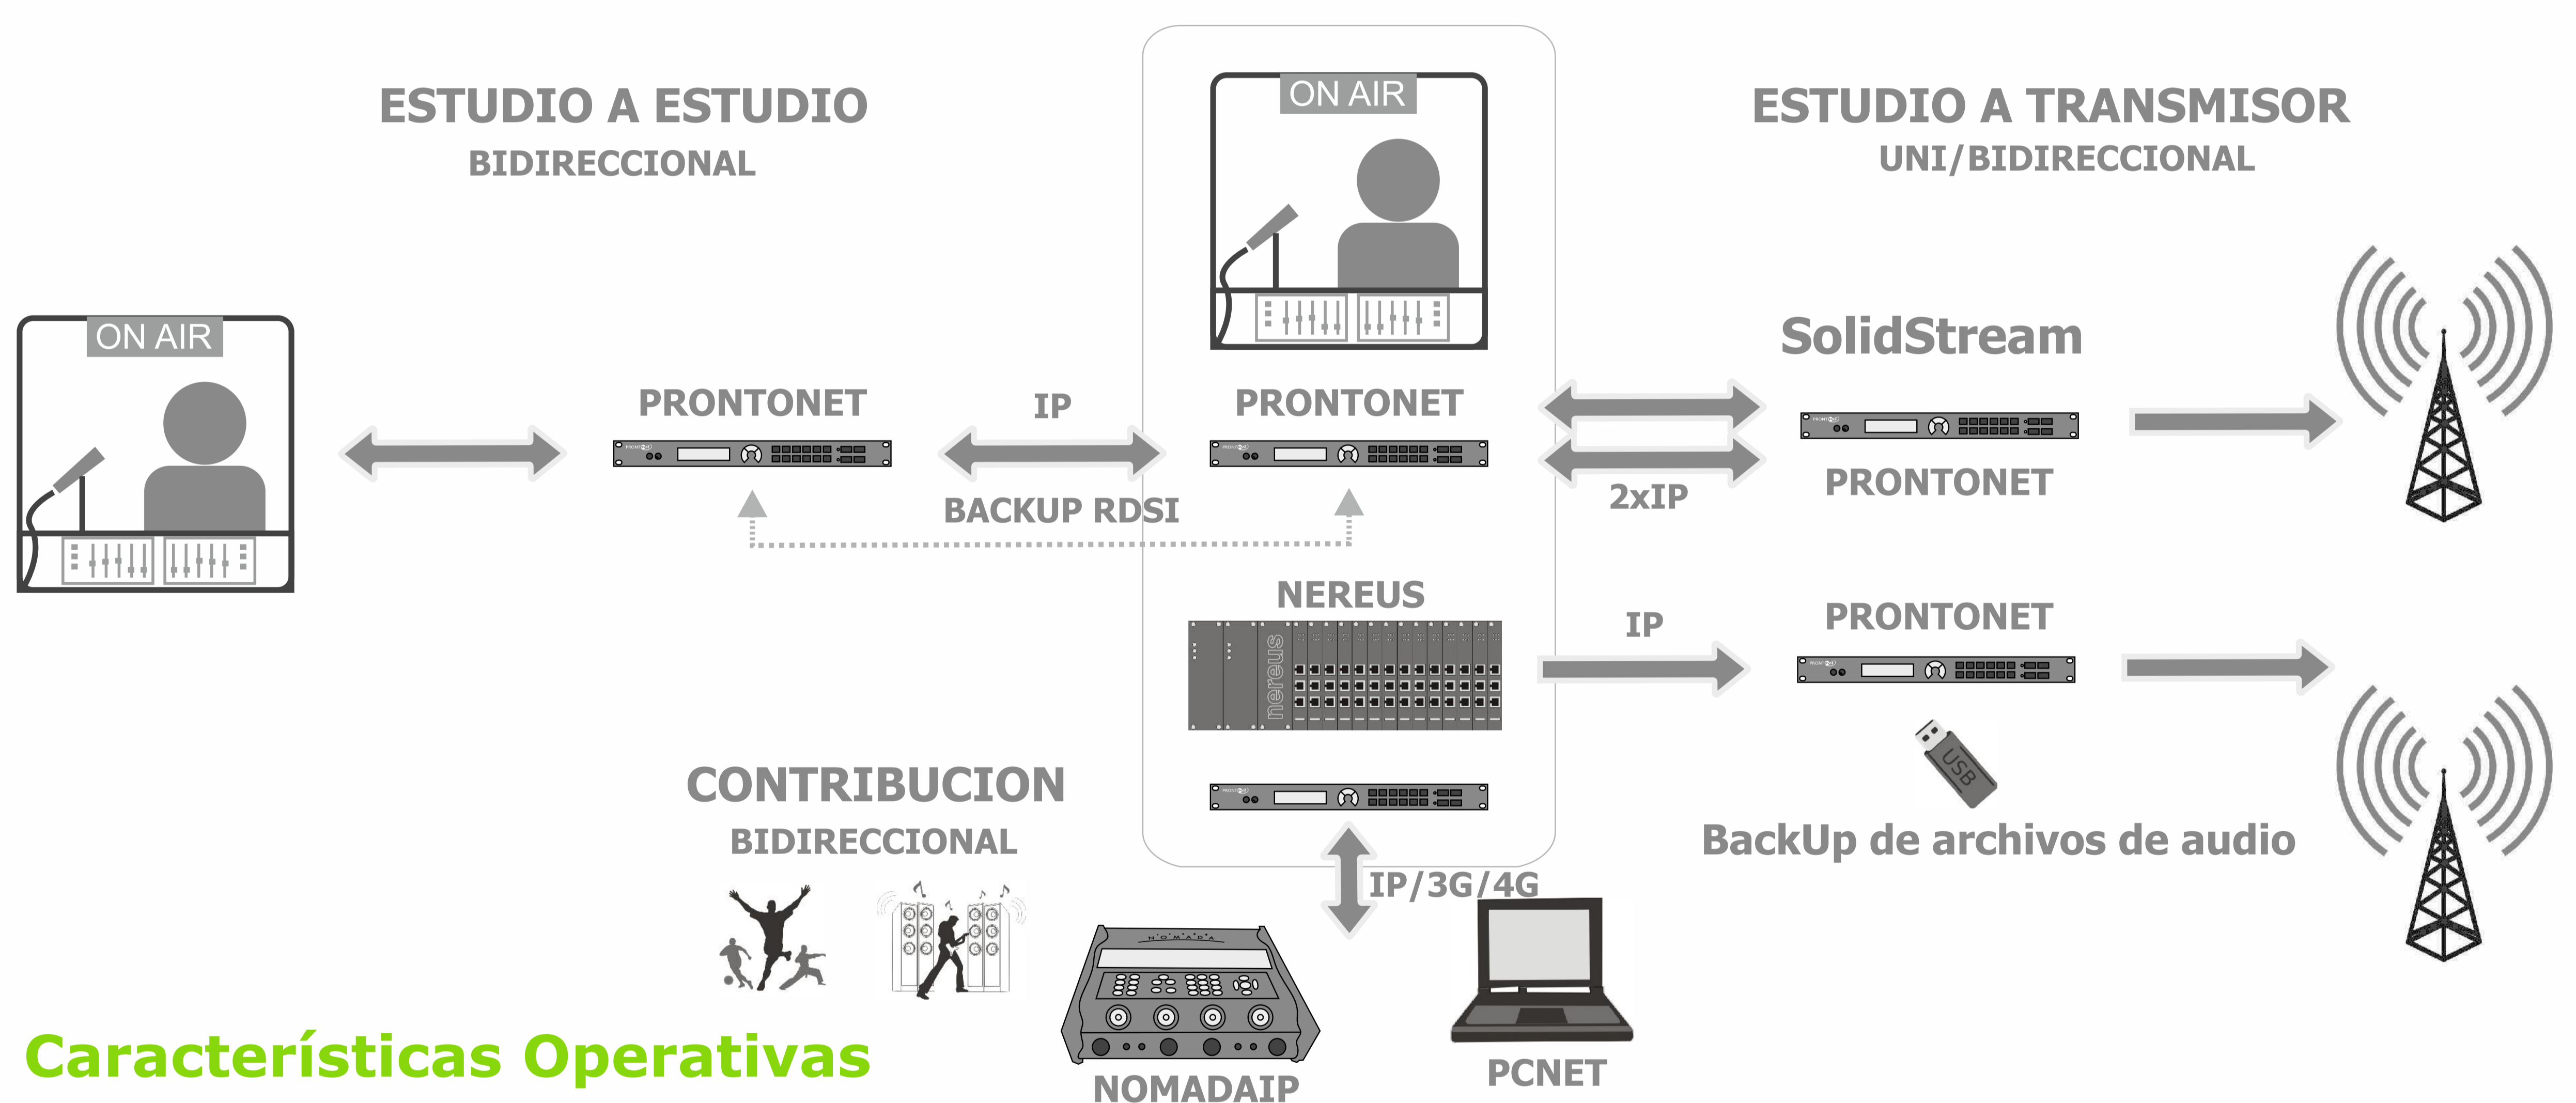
ESTUDIO A ESTUDIO
BIDIRECCIONAL

ON AIR

ESTUDIO A TRANSMISOR
UNI/BIDIRECCIONAL

ON AIR

SolidStream

PRONTONET

IP

PRONTONET

BACKUP RDSI

2xIP

PRONTONET

NEREUS

nereus

IP

PRONTONET

CONTRIBUCION
BIDIRECCIONAL

USB

BackUp de archivos de audio

IP/3G/4G

NOMADA

Características Operativas

NOMADAIP

PCNET